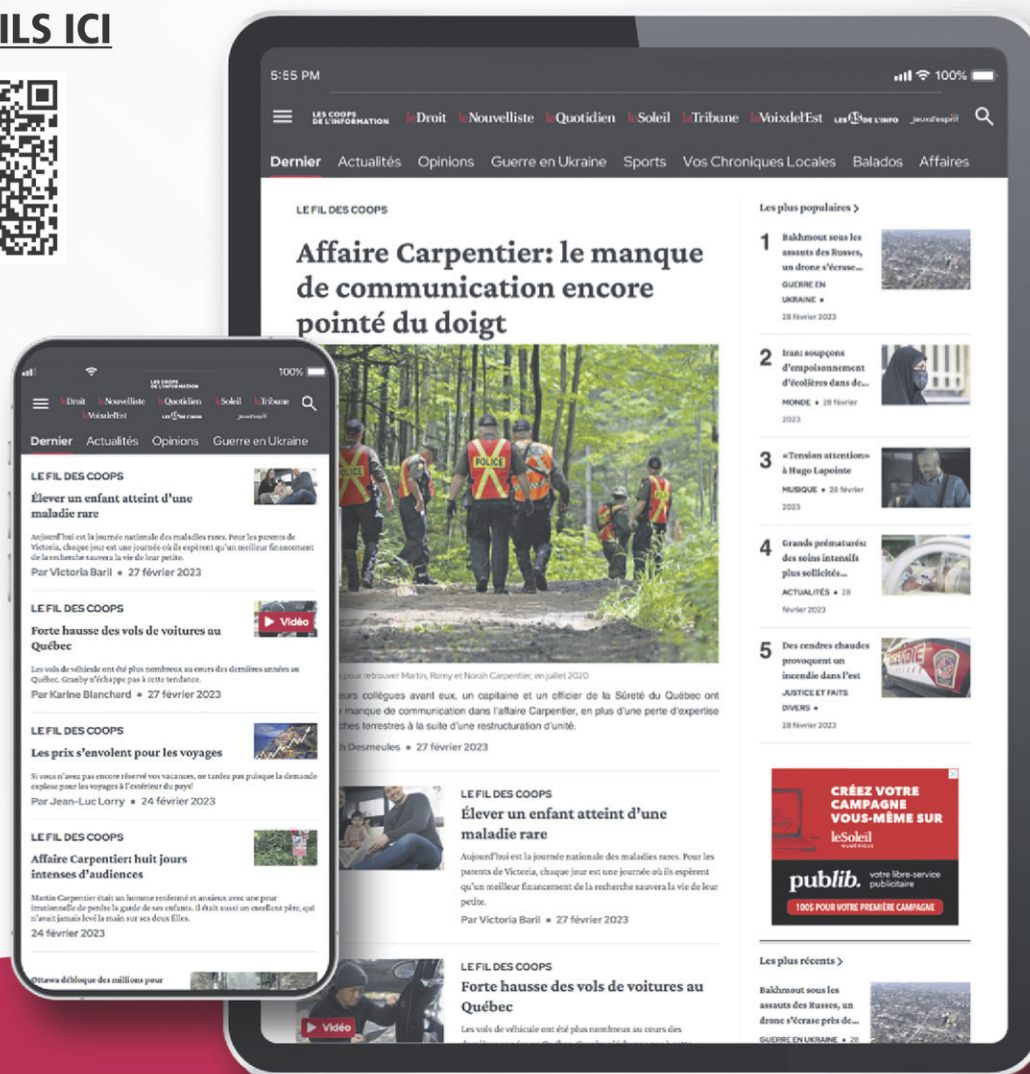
ILS ICI

5:55 PM

100%

LES COOPS DE L'INFORMATION leDroit leNouvelliste leQuotidien leSoleil laTribune laVoixdelEst LES DE L'INFO jeuxd'esprit

Dernier Actualités Opinions Guerre en Ukraine Sports Vos Chroniques Locales Balados Affaires

LE FIL DES COOPS

Affaire Carpentier: le manque de communication encore pointé du doigt

POLICE

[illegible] pour retrouver Martin, Romy et Norah Carpentier, en juillet 2020

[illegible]eurs collègues avant eux, un capitaine et un officier de la Sûreté du Québec ont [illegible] manque de communication dans l'affaire Carpentier, en plus d'une perte d'expertise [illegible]ches terrestres à la suite d'une restructuration d'unité.

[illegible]h Desmeules • 27 février 2023

LE FIL DES COOPS

Élever un enfant atteint d'une maladie rare

Aujourd'hui est la journée nationale des maladies rares. Pour les parents de Victoria, chaque jour est une journée où ils espèrent qu'un meilleur financement de la recherche sauvera la vie de leur petite.

Par Victoria Baril • 27 février 2023

LE FIL DES COOPS

Forte hausse des vols de voitures au Québec

Les vols de véhicule ont été plus nombreux au cours des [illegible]

Vidéo

Les plus populaires >

1 Bakhmout sous les assauts des Russes, un drone s'écrase... GUERRE EN UKRAINE • 28 février 2023

2 Iran: soupçons d'empoisonnement d'écolières dans de... MONDE • 28 février 2023

3 «Tension attention» à Hugo Lapointe MUSIQUE • 28 février 2023

4 Grands prématurés: des soins intensifs plus sollicités... ACTUALITÉS • 28 février 2023

5 Des cendres chaudes provoquent un incendie dans l'est JUSTICE ET FAITS DIVERS • 28 février 2023

CRÉEZ VOTRE CAMPAGNE VOUS-MÊME SUR leSoleil NUMÉRIQUE

publib. votre libre-service publicitaire

100$ POUR VOTRE PREMIÈRE CAMPAGNE

Les plus récents >

Bakhmout sous les assauts des Russes, un drone s'écrase près de... GUERRE EN UKRAINE • 28

100%

LES COOPS DE L'INFORMATION leDroit leNouvelliste leQuotidien leSoleil laTribune laVoixdelEst LES DE L'INFO jeuxd'esprit

Dernier Actualités Opinions Guerre en Ukraine

LE FIL DES COOPS

Élever un enfant atteint d'une maladie rare

Aujourd'hui est la journée nationale des maladies rares. Pour les parents de Victoria, chaque jour est une journée où ils espèrent qu'un meilleur financement de la recherche sauvera la vie de leur petite.

Par Victoria Baril • 27 février 2023

LE FIL DES COOPS

Forte hausse des vols de voitures au Québec

Vidéo

Les vols de véhicule ont été plus nombreux au cours des dernières années au Québec. Granby n'échappe pas à cette tendance.

Par Karine Blanchard • 27 février 2023

LE FIL DES COOPS

Les prix s'envolent pour les voyages

Si vous n'avez pas encore réservé vos vacances, ne tardez pas puisque la demande explose pour les voyages à l'extérieur du pays!

Par Jean-Luc Lorry • 24 février 2023

LE FIL DES COOPS

Affaire Carpentier: huit jours intenses d'audiences

Martin Carpentier était un homme renfermé et anxieux avec une peur irrationnelle de perdre la garde de ses enfants. Il était aussi un excellent père, qui n'avait jamais levé la main sur ses deux filles.

24 février 2023

Ottawa débloque des millions pour